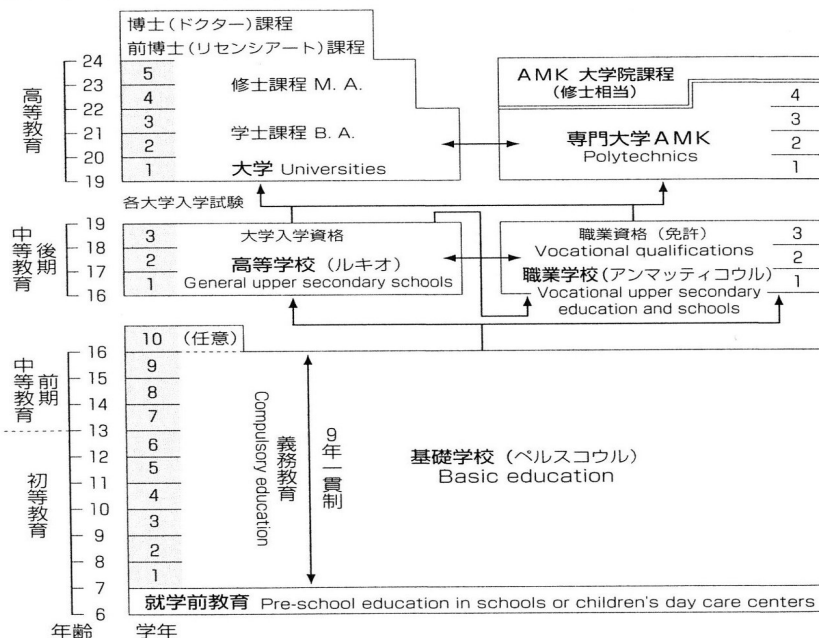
博士(ドクター)課程
前博士(リセンシアート)課程

高等教育

24
23
22
21
20
19

5
4
3
2
1

修士課程 M. A.
学士課程 B. A.
大学 Universities

AMK 大学院課程
(修士相当)

4
3
2
1

専門大学AMK
Polytechnics

各大学入学試験

中等後期教育

19
18
17
16

3
2
1

大学入学資格
高等学校(ルキオ)
General upper secondary schools

職業資格(免許)
Vocational qualifications
職業学校(アンマッティコウル)
Vocational upper secondary education and schools

3
2
1

10 (任意)

中等前期教育

16
15
14
13

初等教育

12
11
10
9
8
7
6

9
8
7
6
5
4
3
2
1

義務教育
Compulsory education

9年一貫制

基礎学校(ペルスコウル)
Basic education

就学前教育 Pre-school education in schools or children's day care centers

年齢
学年